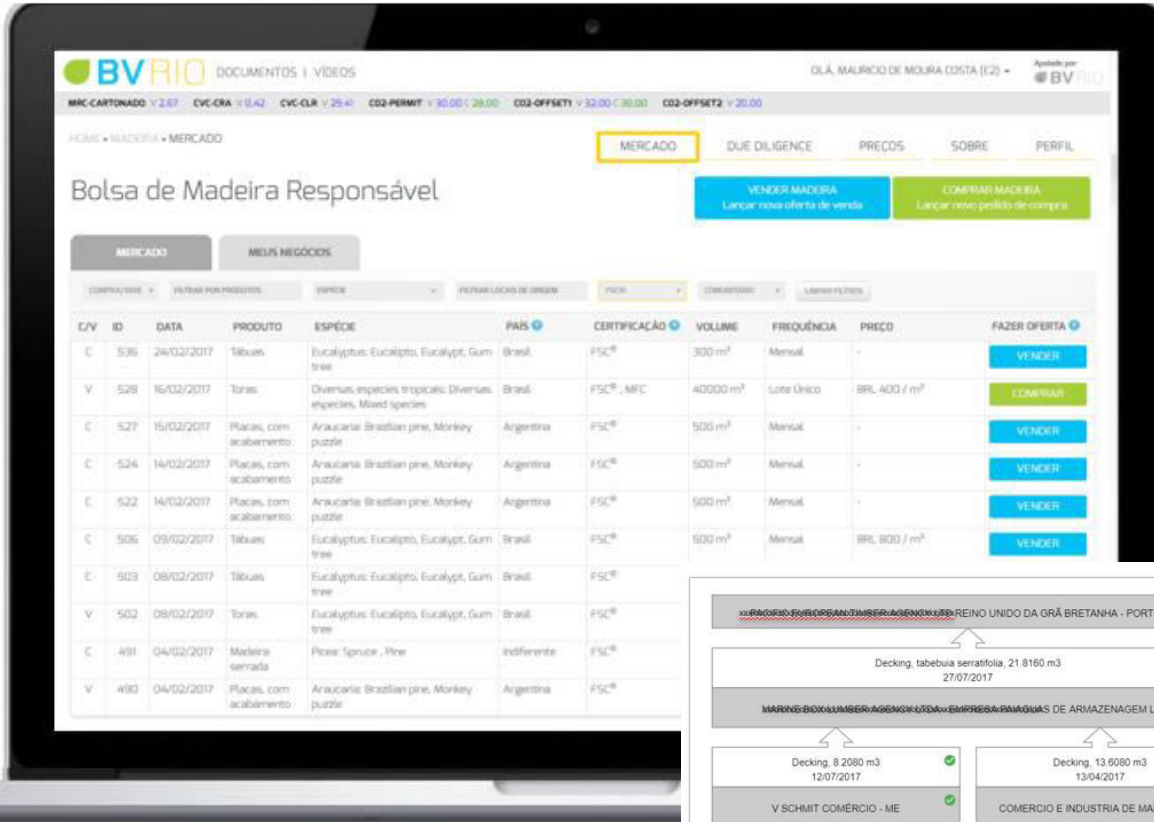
BV RIO DOCUMENTOS | VÍDEOS

OLÁ, MAURICIO DE MOURA COSTA (E2) ▾ Apoiado por BV RIO

MRC-CARTONADO V 2.67 CVC-CRA V 0.42 CVC-CLR V 29.41 CO2-PERMIT V 30.00 C 28.00 CO2-OFFSET1 V 32.00 C 30.00 CO2-OFFSET2 V 20.00

HOME » MADEIRA » MERCADO

MERCADO DUE DILIGENCE PREÇOS SOBRE PERFIL

Bolsa de Madeira Responsável

VENDER MADEIRA
Lançar nova oferta de venda

COMPRAR MADEIRA
Lançar novo pedido de compra

MERCADO MEUS NEGÓCIOS

COMPRA/VENDE ▾ FILTRAR POR PRODUTOS ESPÉCIE ▾ FILTRAR LOCAIS DE ORIGEM FSC® ▾ COMUNITÁRIO ▾ LIMPAR FILTROS

| C/V | ID | DATA | PRODUTO | ESPÉCIE | PAÍS | CERTIFICAÇÃO | VOLUME | FREQUÊNCIA | PREÇO | FAZER OFERTA |
|---|---|---|---|---|---|---|---|---|---|---|
| C | 536 | 24/02/2017 | Tábuas | Eucalyptus: Eucalipto, Eucalypt, Gum tree | Brasil | FSC® | 300 m³ | Mensal | - | VENDER |
| V | 528 | 16/02/2017 | Toras | Diversas espécies tropicais: Diversas espécies, Mixed species | Brasil | FSC®, MFC | 40000 m³ | Lote Único | BRL 400 / m³ | COMPRAR |
| C | 527 | 15/02/2017 | Placas, com acabamento | Araucaria: Brazilian pine, Monkey puzzle | Argentina | FSC® | 500 m³ | Mensal | - | VENDER |
| C | 524 | 14/02/2017 | Placas, com acabamento | Araucaria: Brazilian pine, Monkey puzzle | Argentina | FSC® | 500 m³ | Mensal | - | VENDER |
| C | 522 | 14/02/2017 | Placas, com acabamento | Araucaria: Brazilian pine, Monkey puzzle | Argentina | FSC® | 500 m³ | Mensal | - | VENDER |
| C | 506 | 09/02/2017 | Tábuas | Eucalyptus: Eucalipto, Eucalypt, Gum tree | Brasil | FSC® | 500 m³ | Mensal | BRL 800 / m³ | VENDER |
| C | 503 | 08/02/2017 | Tábuas | Eucalyptus: Eucalipto, Eucalypt, Gum tree | Brasil | FSC® | | | | |
| V | 502 | 08/02/2017 | Toras | Eucalyptus: Eucalipto, Eucalypt, Gum tree | Brasil | FSC® | | | | |
| C | 491 | 04/02/2017 | Madeira serrada | Picea: Spruce, Pine | Indiferente | FSC® | | | | |
| V | 490 | 04/02/2017 | Placas, com acabamento | Araucaria: Brazilian pine, Monkey puzzle | Argentina | FSC® | | | | |

xxPACIFIC EUROPEAN TIMBER AGENCY LTD REINO UNIDO DA GRÃ BRETANHA - PORT

Decking, tabebuia serratifolia, 21.8160 m3
27/07/2017

MARINE BOX LUMBER AGENCY LTDA xxEMPRESA PARAGUAS DE ARMAZENAGEM L

Decking, 8.2080 m3
12/07/2017

Decking, 13.6080 m3
13/04/2017

V SCHMIT COMÉRCIO - ME

COMERCIO E INDUSTRIA DE MA